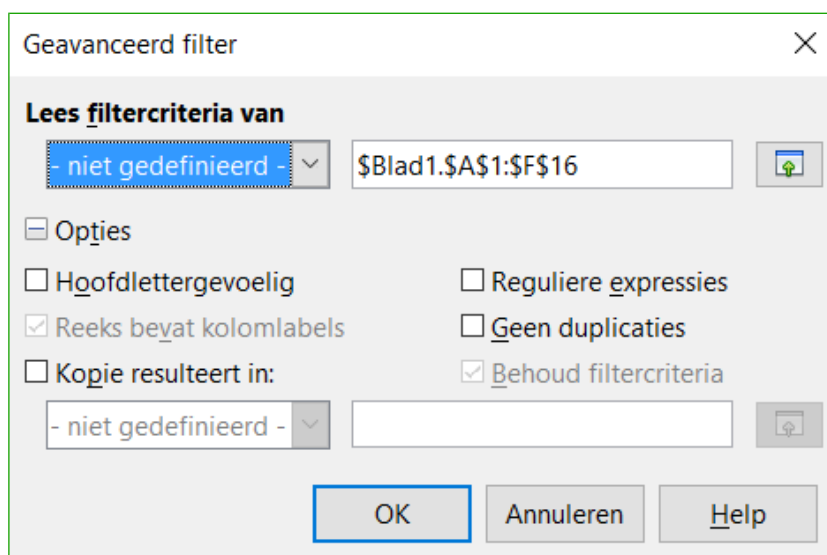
Geavanceerd filter

Lees filtercriteria van

- niet gedefinieerd -

$Blad1.$A$1:$F$16

Opties

Hoofdlettergevoelig

Reguliere expressies

Reeks bevat kolomlabels

Geen duplicaties

Kopie resulteert in:

Behoud filtercriteria

- niet gedefinieerd -

OK

Annuleren

Help